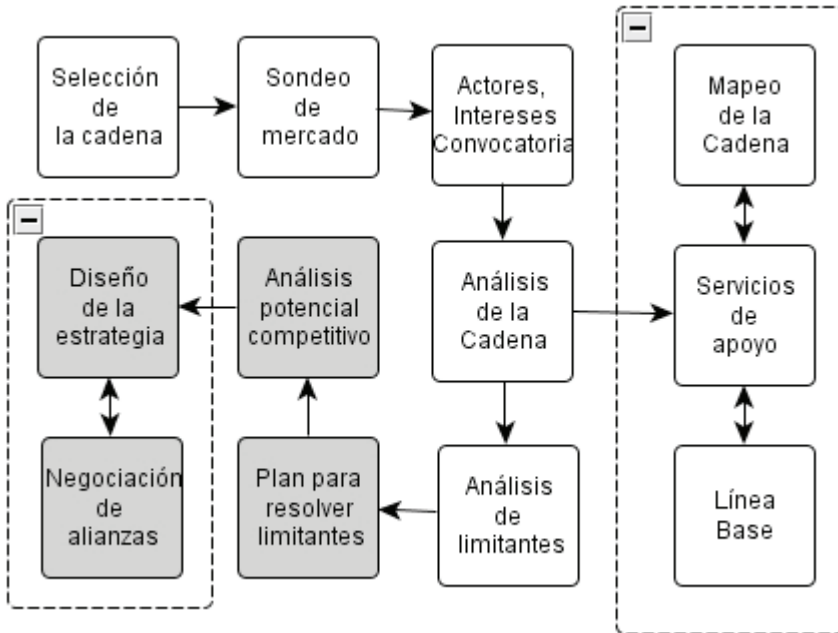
Selección de la cadena

Sondeo de mercado

Actores, Intereses Convocatoria

−

Mapeo de la Cadena

−

Diseño de la estrategia

Análisis potencial competitivo

Análisis de la Cadena

Servicios de apoyo

Negociación de alianzas

Plan para resolver limitantes

Análisis de limitantes

Línea Base